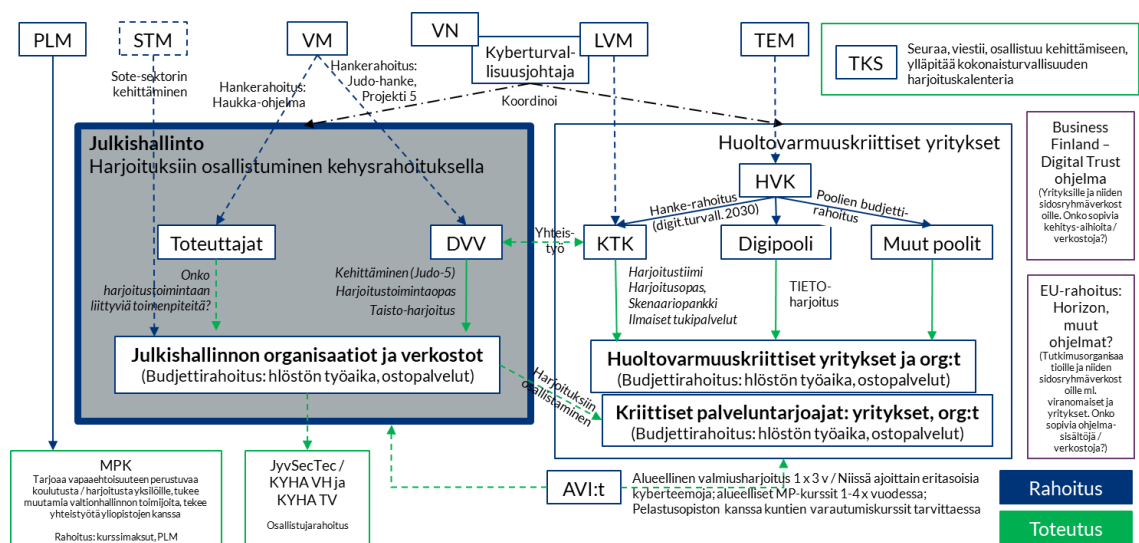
PLM

STM

VM

VN

LVM

TEM

Kyberturvallisuusjohtaja

TKS

Seuraa, viestii, osallistuu kehittämiseen, ylläpitää kokonaisturvallisuuden harjoituskalenteria

Sote-sektorin kehittäminen

Hankerahoitus: Haukka-ohjelma

Hankerahoitus: Judo-hanke, Projekti 5

Koordinoi

Julkishallinto
Harjoituksiin osallistuminen kehysrahoituksella

Huoltovarmuuskriittiset yritykset

Business Finland – Digital Trust ohjelma
(Yrityksille ja niiden sidosryhmäverkostoille. Onko sopivia kehitys-aihioita / verkostoja?)

HVK

Hanke-rahoitus (digit.turvall. 2030)

Poolien budjettirahoitus

Toteuttajat

DVV

Yhteistyö

KTK

Digipooli

Muut poolit

Onko harjoitustoimintaan liittyviä toimenpiteitä?

Kehittäminen (Judo-5)
Harjoitustoimintaopas
Taisto-harjoitus

Harjoitustiimi
Harjoitusopas,
Skenaariopankki
Ilmaiset tukipalvelut

TIETO-harjoitus

EU-rahoitus: Horizon, muut ohjelmat?
(Tutkimusorganisaatioille ja niiden sidosryhmäverkostoille ml. viranomaiset ja yritykset. Onko sopivia ohjelmasisältöjä / verkostoja?)

Julkishallinnon organisaatiot ja verkostot
(Budjettirahoitus: hlöstön työaika, ostopalvelut)

Harjoituksiin osallistaminen

Huoltovarmuuskriittiset yritykset ja org:t
(Budjettirahoitus: hlöstön työaika, ostopalvelut)

Kriittiset palveluntarjoajat: yritykset, org:t
(Budjettirahoitus: hlöstön työaika, ostopalvelut)

MPK
Tarjoaa vapaaehtoisuuteen perustuvaa koulutusta / harjoituksia yksilöille, tukee muutamia valtionhallinnon toimijoita, tekee yhteistyötä yliopistojen kanssa

Rahoitus: kurssimaksut, PLM

JyvSecTec / KYHA VH ja KYHA TV

Osallistujarahoitus

AVI:t

Alueellinen valmiusharjoitus 1 x 3 v / Niissä ajoittain eritasoisia kyberteemoja; alueelliset MP-kurssit 1-4 x vuodessa; Pelastusopiston kanssa kuntien varautumiskurssit tarvittaessa

Rahoitus

Toteutus